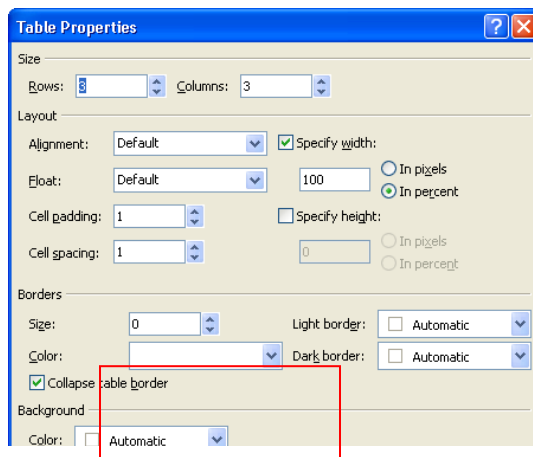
Table Properties

? X

Size

Rows: 3

Columns: 3

Layout

Alignment: Default

Specify width:

Float: Default

100

In pixels

In percent

Cell padding: 1

Specify height:

Cell spacing: 1

0

In pixels

In percent

Borders

Size: 0

Light border: Automatic

Color:

Dark border: Automatic

Collapse table border

Background

Color: Automatic